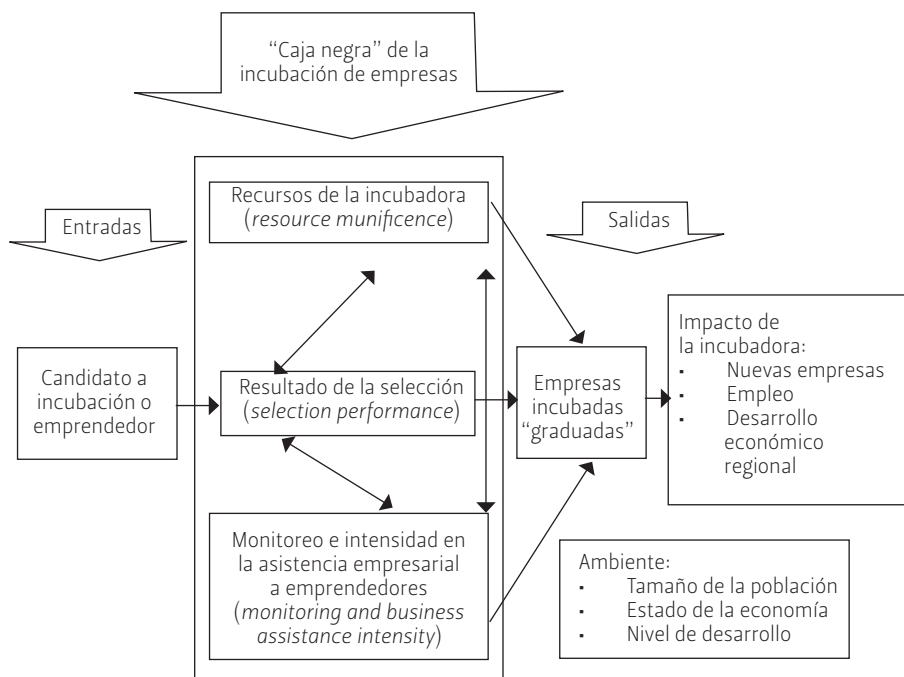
"Caja negra" de la incubación de empresas

Entradas

Salidas

Recursos de la incubadora (*resource munificence*)

Candidato a incubación o emprendedor

Resultado de la selección (*selection performance*)

Empresas incubadas "graduadas"

Impacto de la incubadora:
- Nuevas empresas
- Empleo
- Desarrollo económico regional

Monitoreo e intensidad en la asistencia empresarial a emprendedores (*monitoring and business assistance intensity*)

Ambiente:
- Tamaño de la población
- Estado de la economía
- Nivel de desarrollo